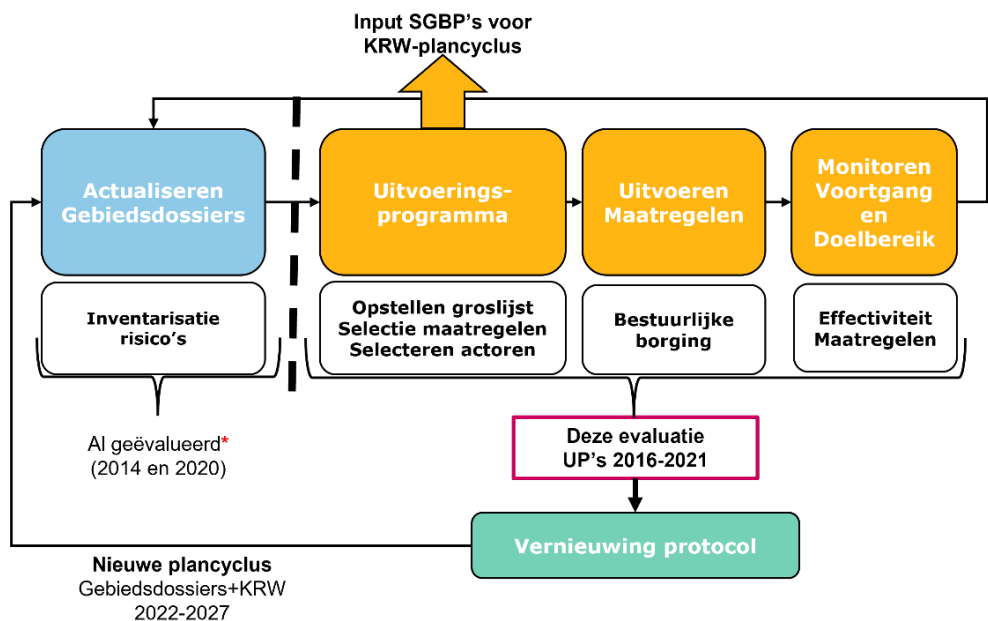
Input SGBP's voor KRW-plancyclus

Actualiseren Gebiedsdossiers

Uitvoerings-programma

Uitvoeren Maatregelen

Monitoren Voortgang en Doelbereik

Inventarisatie risico's

Opstellen groslijst Selectie maatregelen Selecteren actoren

Bestuurlijke borging

Effectiviteit Maatregelen

Al geëvalueerd*
(2014 en 2020)

Deze evaluatie
UP's 2016-2021

Vernieuwing protocol

Nieuwe plancyclus
Gebiedsdossiers+KRW
2022-2027